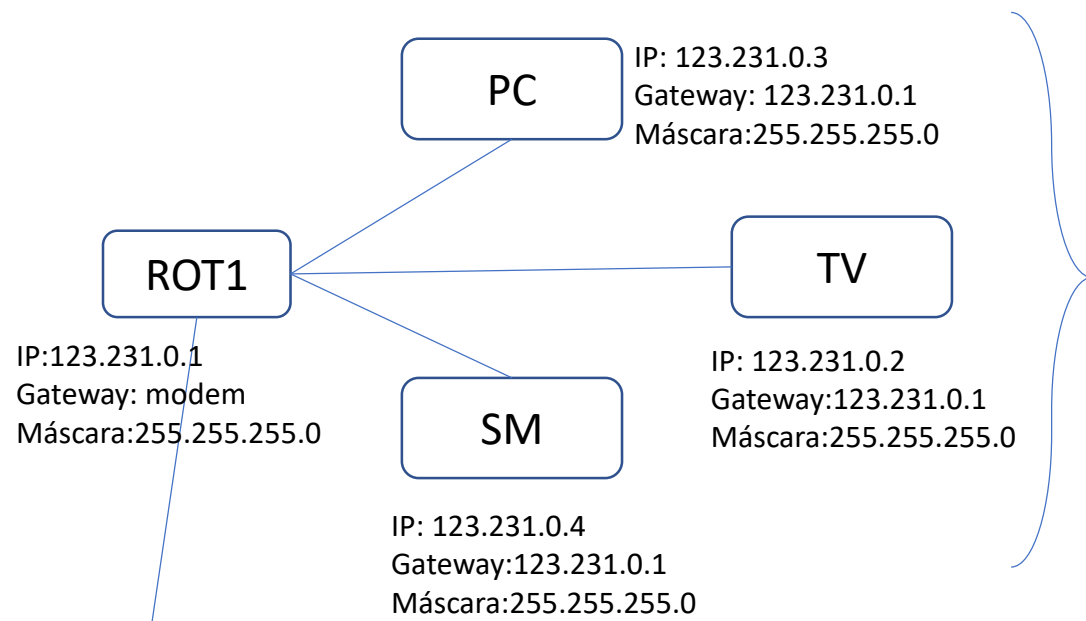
PC

IP: 123.231.0.3
Gateway: 123.231.0.1
Máscara:255.255.255.0

ROT1

TV

IP:123.231.0.1
Gateway: modem
Máscara:255.255.255.0

SM

IP: 123.231.0.2
Gateway:123.231.0.1
Máscara:255.255.255.0

IP: 123.231.0.4
Gateway:123.231.0.1
Máscara:255.255.255.0